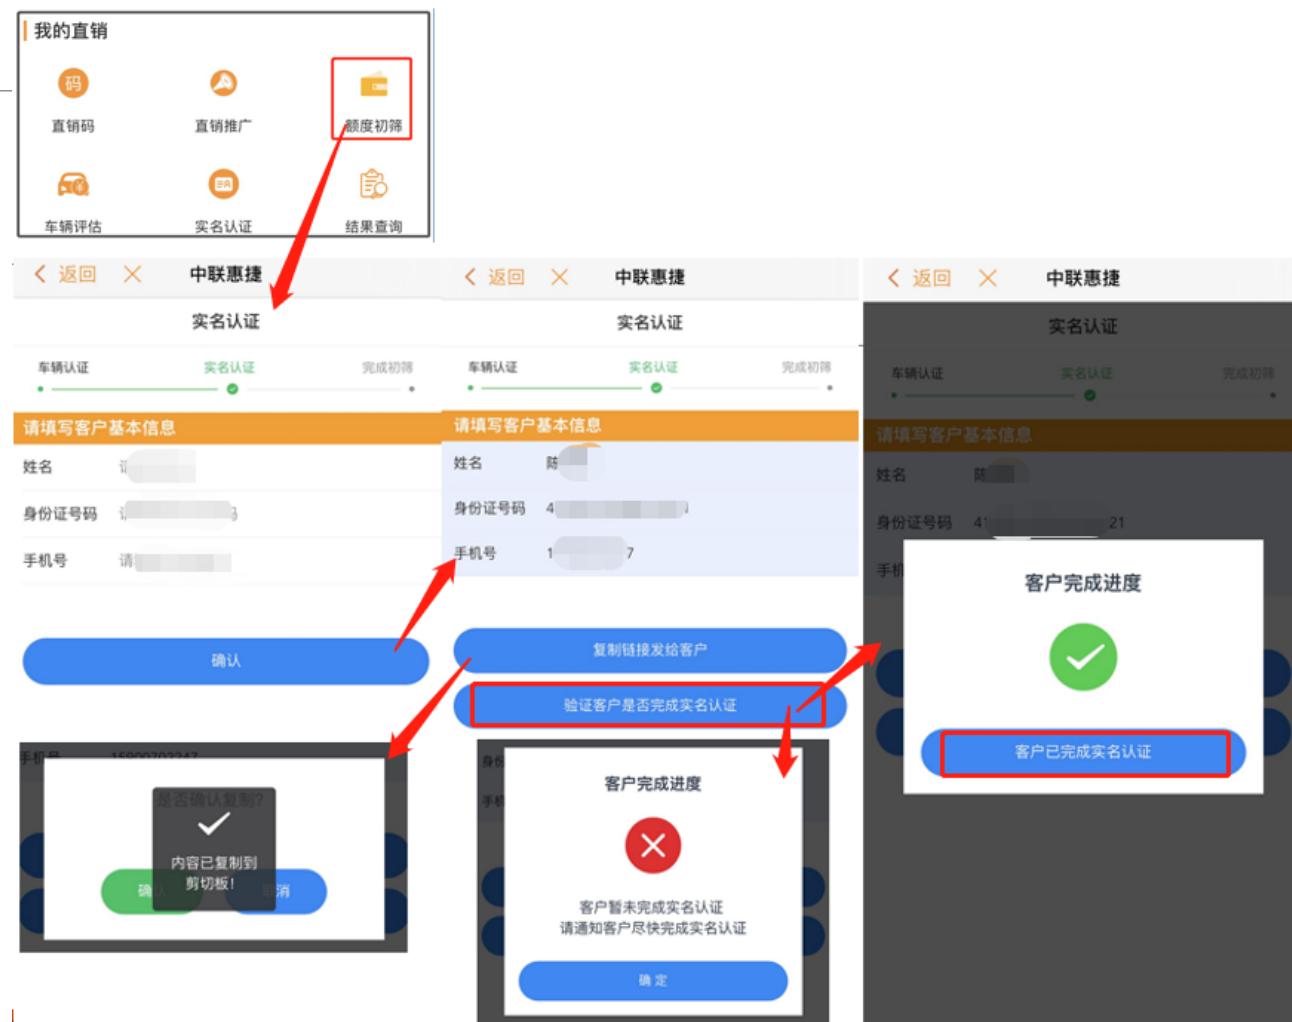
我的直销

码
直销码
直销推广
额度初筛
车辆评估
实名认证
结果查询

返回 中联惠捷
实名认证
车辆认证 实名认证 完成初筛
请填写客户基本信息
姓名 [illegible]
身份证号码 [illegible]
手机号 请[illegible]
确认

手机号 1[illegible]
是否确认复制?
内容已复制到剪切板!
确 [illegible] 消

返回 中联惠捷
实名认证
车辆认证 实名认证 完成初筛
请填写客户基本信息
姓名 陈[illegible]
身份证号码 4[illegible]
手机号 1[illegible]7
复制链接发给客户
验证客户是否完成实名认证

身份
手机
客户完成进度
客户暂未完成实名认证
请通知客户尽快完成实名认证
确 定

返回 中联惠捷
实名认证
车辆认证 实名认证 完成初筛
请填写客户基本信息
姓名 陈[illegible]
身份证号码 41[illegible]21
手机
客户完成进度
客户已完成实名认证